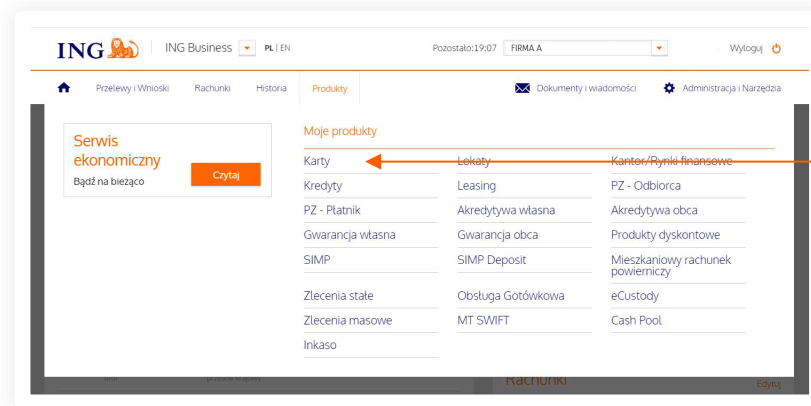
ING | ING Business PL | EN

Pozostało:19:07 FIRMA A

Wyloguj

Przelewy i Wnioski Rachunki Historia Produkty

Dokumenty i wiadomości Administracja i Narzędzia

Serwis ekonomiczny
Bądź na bieżąco
Czytaj

Moje produkty

Karty
Kredyty
PZ - Płatnik
Gwarancja własna
SIMP
Zlecenia stałe
Zlecenia masowe
Inkaso

Lokaty
Leasing
Akredytywa własna
Gwarancja obca
SIMP Deposit
Obsługa Gotówkowa
MT SWIFT

Kantor/Rynki finansowe
PZ - Odbiorca
Akredytywa obca
Produkty dyskontowe
Mieszkaniowy rachunek powierniczy
eCustody
Cash Pool

Rachunki
Edytuj